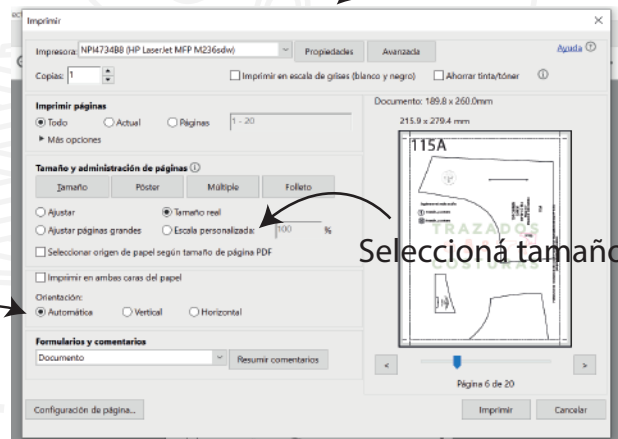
Imprimir

Impresora: NPI4734B8 (HP LaserJet MFP M236sdw)
Propiedades
Avanzada
Ayuda ⓘ

Copias: 1
Imprimir en escala de grises (blanco y negro)
Ahorrar tinta/tóner ⓘ

Imprimir páginas
Todo
Actual
Páginas 1 - 20
▸ Más opciones

Tamaño y administración de páginas ⓘ
Tamaño
Póster
Múltiple
Folleto

Ajustar
Tamaño real
Ajustar páginas grandes
Escala personalizada: 100 %
Seleccionar origen de papel según tamaño de página PDF

Imprimir en ambas caras del papel
Orientación:
Automática
Vertical
Horizontal

Formularios y comentarios
Documento
Resumir comentarios

Documento: 189.8 x 260.0mm
215.9 x 279.4 mm
115A
TRAZADOS
COSTURAS

Seleccioná tamaño

Página 6 de 20

Configuración de página...
Imprimir
Cancelar